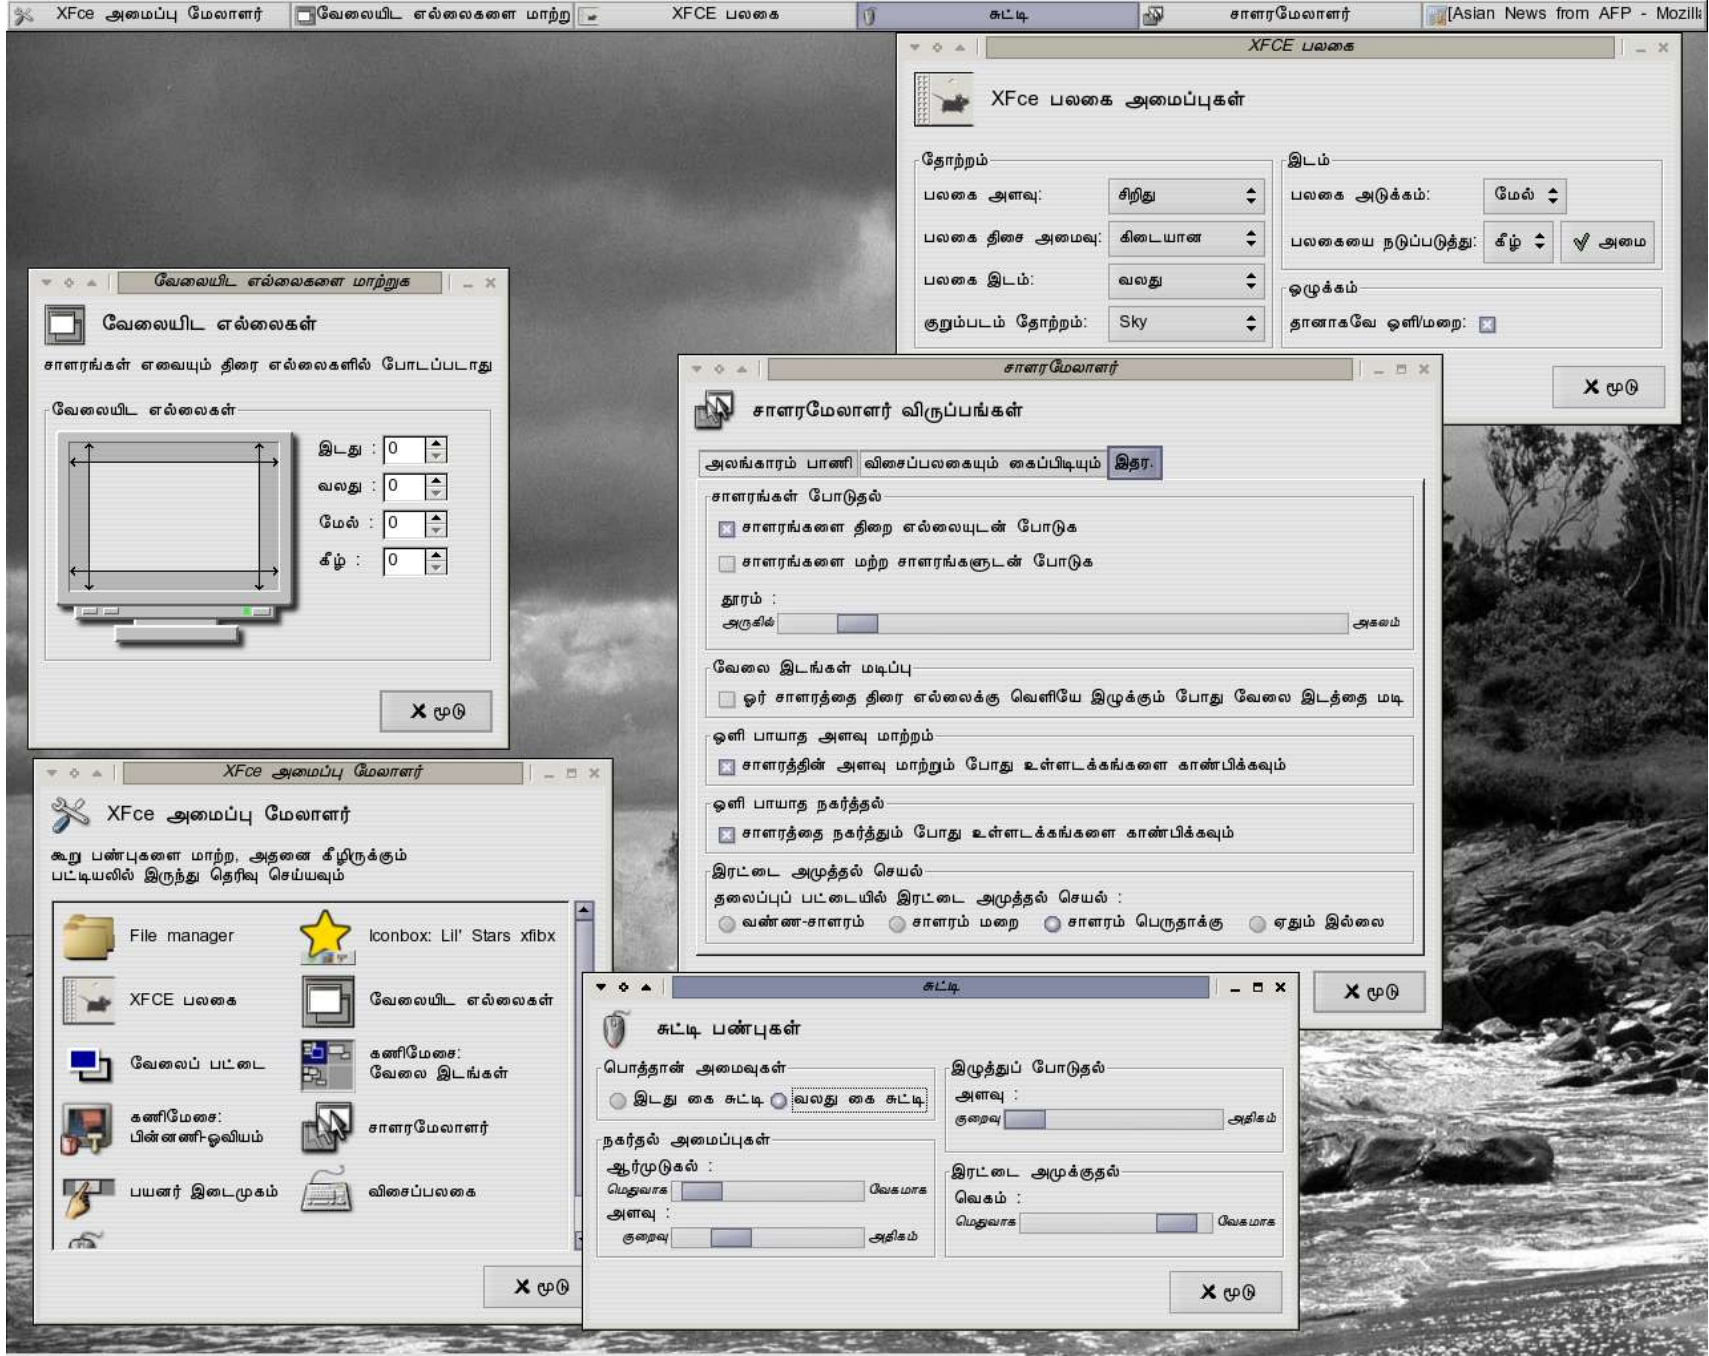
XFce அமைப்பு மேலாளர் வேலையிட எல்லைகளை மாற்ற XFCE பலகை சுட்டி சாளரமேலாளர் [Asian News from AFP - Mozill

XFCE பலகை

XFce பலகை அமைப்புகள்

தோற்றம்
பலகை அளவு: சிறிது
பலகை திசை அமைவு: கிடையான
பலகை இடம்: வலது
குறும்படம் தோற்றம்: Sky

இடம்
பலகை அடுக்கம்: மேல்
பலகையை நடுப்படுத்து: கீழ் அமை

ஒழுக்கம்
தானாகவே ஒளி/மறை:

மூடு

வேலையிட எல்லைகளை மாற்றுக

வேலையிட எல்லைகள்

சாளரங்கள் எவையும் திரை எல்லைகளில் போடப்படாது

வேலையிட எல்லைகள்
இடது : 0
வலது : 0
மேல் : 0
கீழ் : 0

மூடு

சாளரமேலாளர்

சாளரமேலாளர் விருப்பங்கள்

அலங்காரம் பாணி | விசைப்பலகையும் கைப்பிடியும் | இதர.

சாளரங்கள் போடுதல்
சாளரங்களை திறை எல்லையுடன் போடுக
சாளரங்களை மற்ற சாளரங்களுடன் போடுக
தூரம் :
அருகில் அகலம்

வேலை இடங்கள் மடிப்பு
ஓர் சாளரத்தை திரை எல்லைக்கு வெளியே இழுக்கும் போது வேலை இடத்தை மடி

ஒளி பாயாத அளவு மாற்றம்
சாளரத்தின் அளவு மாற்றும் போது உள்ளடக்கங்களை காண்பிக்கவும்

ஒளி பாயாத நகர்த்தல்
சாளரத்தை நகர்த்தும் போது உள்ளடக்கங்களை காண்பிக்கவும்

இரட்டை அமுத்தல் செயல்
தலைப்புப் பட்டையில் இரட்டை அமுத்தல் செயல் :
வண்ண-சாளரம் சாளரம் மறை சாளரம் பெருதாக்கு ஏதும் இல்லை

மூடு

XFce அமைப்பு மேலாளர்

XFce அமைப்பு மேலாளர்

கூறு பண்புகளை மாற்ற, அதனை கீழிருக்கும் பட்டியலில் இருந்து தெரிவு செய்யவும்

File manager
Iconbox: Lil' Stars xfibx
XFCE பலகை
வேலையிட எல்லைகள்
வேலைப் பட்டை
கணிமேசை: வேலை இடங்கள்
கணிமேசை: பின்னணி-ஓவியம்
சாளரமேலாளர்
பயனர் இடைமுகம்
விசைப்பலகை

மூடு

சுட்டி

சுட்டி பண்புகள்

பொத்தான் அமைவுகள்
இடது கை சுட்டி வலது கை சுட்டி

நகர்தல் அமைப்புகள்
ஆர்முடுகல் :
மெதுவாக வேகமாக
அளவு :
குறைவு அதிகம்

இழுத்துப் போடுதல்
அளவு :
குறைவு அதிகம்

இரட்டை அமுக்குதல்
வேகம் :
மெதுவாக வேகமாக

மூடு